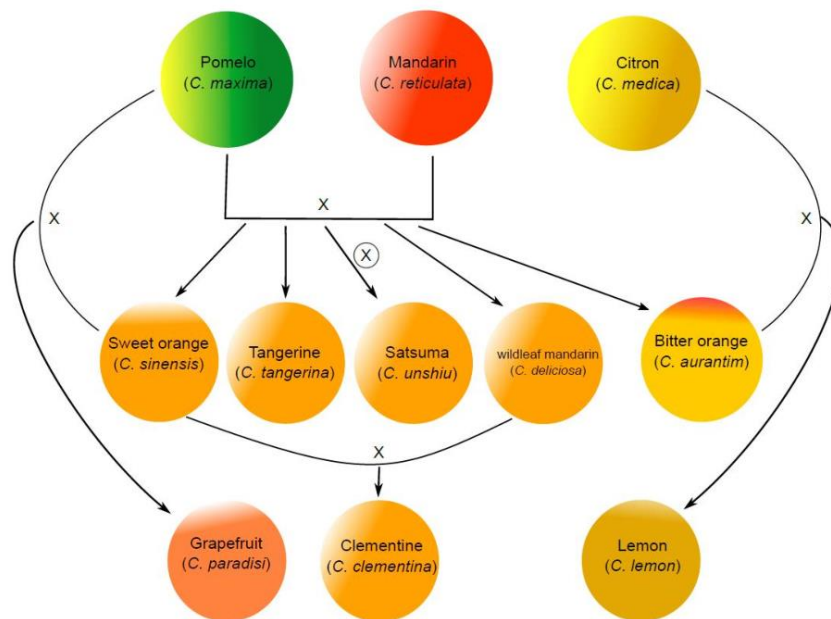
Pomelo
(C. maxima)

Mandarin
(C. reticulata)

Citron
(C. medica)

X

X

X

X

Sweet orange
(C. sinensis)

Tangerine
(C. tangerina)

Satsuma
(C. unshiu)

wildleaf mandarin
(C. deliciosa)

Bitter orange
(C. aurantim)

X

Grapefruit
(C. paradisi)

Clementine
(C. clementina)

Lemon
(C. lemon)